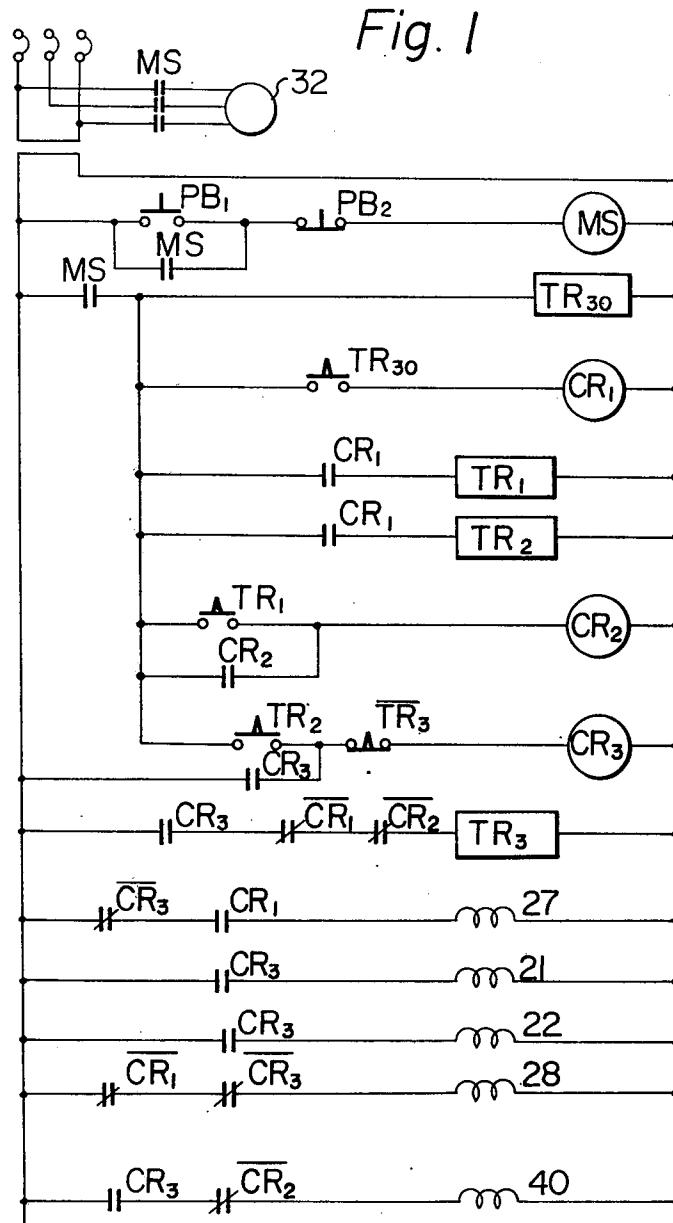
Fig. 1

MS

32

$PB_1$

$PB_2$

MS

MS

MS

$TR_{30}$

$TR_{30}$

$CR_1$

$CR_1$

$TR_1$

$CR_1$

$TR_2$

$TR_1$

$CR_2$

$CR_2$

$TR_2$

$\overline{TR_3}$

$CR_3$

$CR_3$

$CR_3$

$\overline{CR_1}$

$\overline{CR_2}$

$TR_3$

$\overline{CR_3}$

$CR_1$

27

$CR_3$

21

$CR_3$

22

$\overline{CR_1}$

$\overline{CR_3}$

28

$CR_3$

$\overline{CR_2}$

40